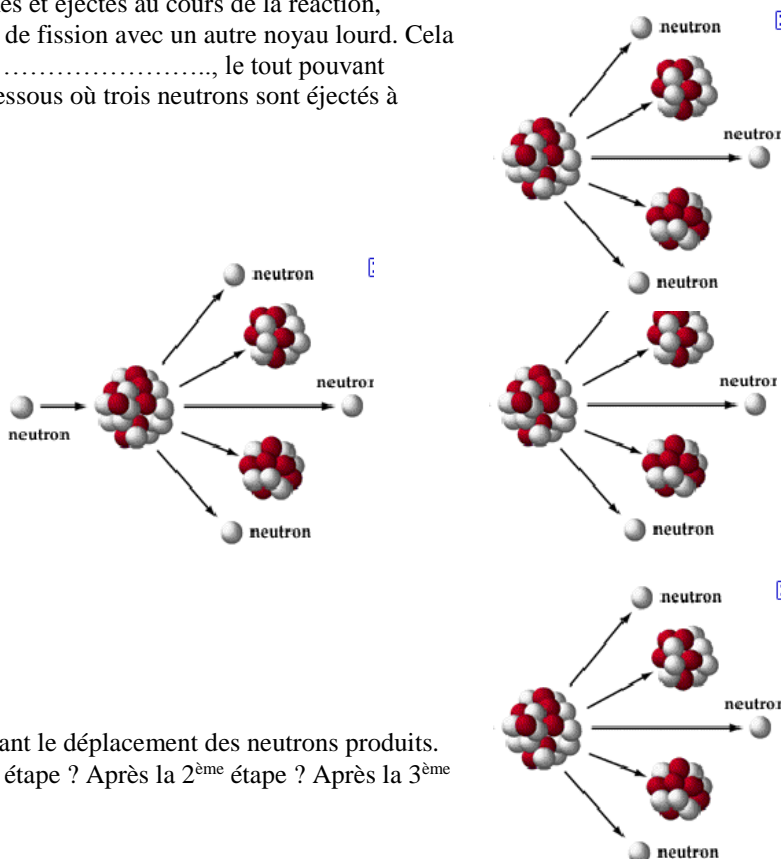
es et éjectés au cours de la réaction, de fission avec un autre noyau lourd. Cela ………………….., le tout pouvant essous où trois neutrons sont éjectés à

neutron

neutron

neutron

neutron

neutron

neutron

neutron

neutron

neutron

neutron

neutron

neutron

neutron

ant le déplacement des neutrons produits. étape ? Après la 2$^{ème}$ étape ? Après la 3$^{ème}$